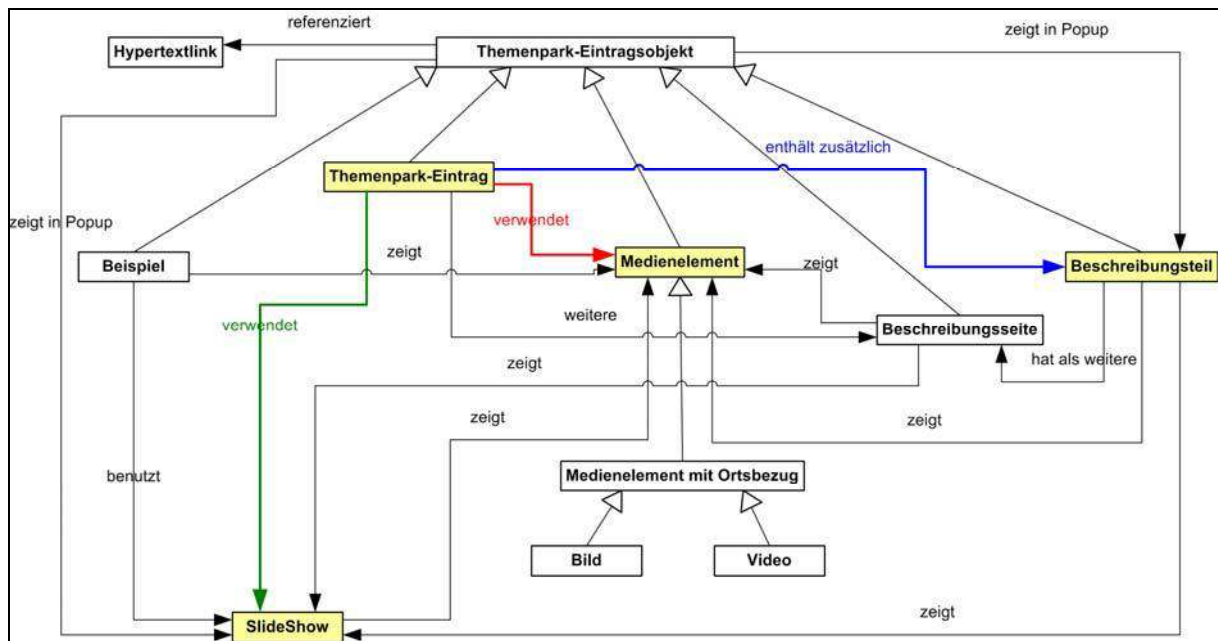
referenziert

Hypertextlink

Themenpark-Eintragsobjekt

zeigt in Popup

enthält zusätzlich

Themenpark-Eintrag

verwendet

zeigt in Popup

Beispiel

zeigt

Medienelement

zeigt

Beschreibungsteil

verwendet

weitere

Beschreibungsseite

zeigt

hat als weitere

zeigt

zeigt

benutzt

Medienelement mit Ortsbezug

Bild

Video

zeigt

SlideShow